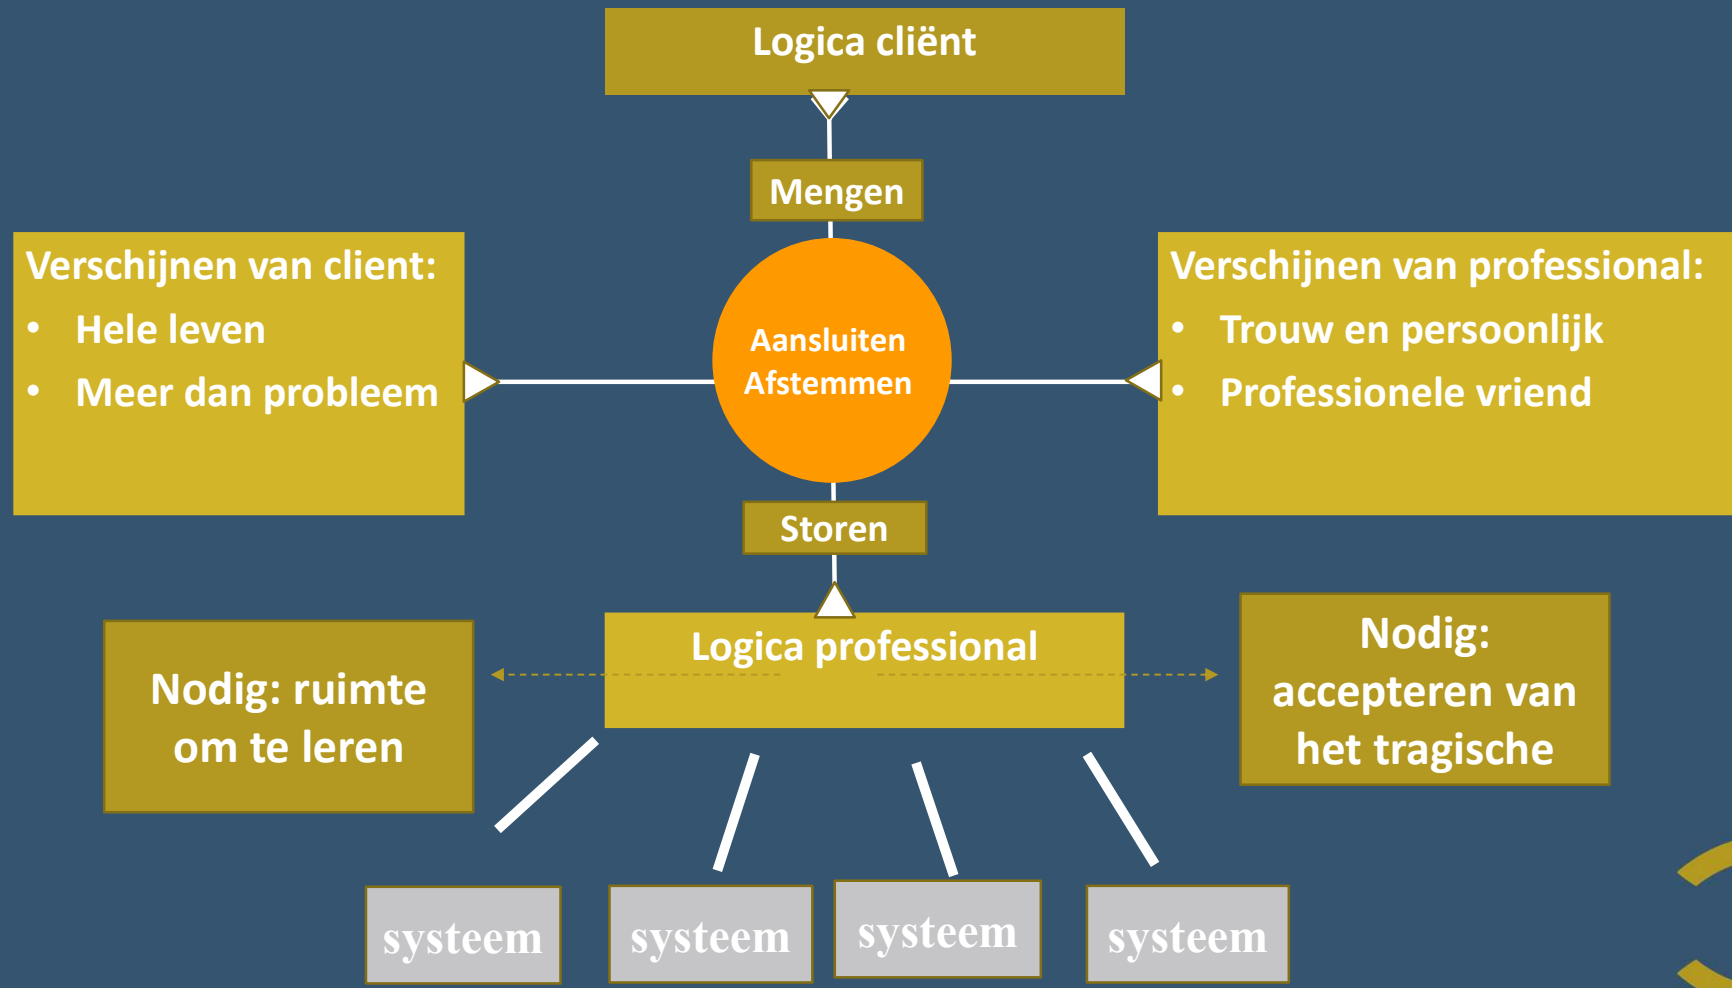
Logica cliënt

Mengen

Verschijnen van client:
• Hele leven
• Meer dan probleem

Aansluiten
Afstemmen

Verschijnen van professional:
• Trouw en persoonlijk
• Professionele vriend

Storen

Nodig: ruimte om te leren

Logica professional

Nodig: accepteren van het tragische

systeem

systeem

systeem

systeem